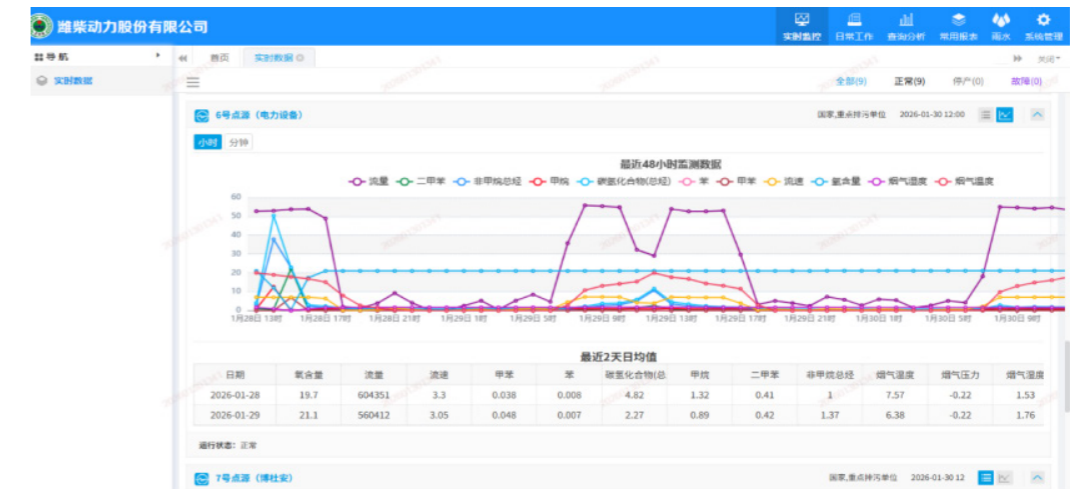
潍柴动力股份有限公司

实时监控 日常工作 查询分析 常用报表 雨水 系统管理

导航
实时数据

首页 实时数据

关闭

全部(9) 正常(9) 停产(0) 故障(0)

6号点源（电力设备）
国家,重点排污单位 2026-01-30 12:00

小时 分钟

最近48小时监测数据

流量 二甲苯 非甲烷总烃 甲烷 碳氢化合物(总烃) 苯 甲苯 流速 氧含量 烟气湿度 烟气温度

60
50
40
30
20
10
0

1月28日 13时 1月28日 17时 1月28日 21时 1月29日 1时 1月29日 5时 1月29日 9时 1月29日 13时 1月29日 17时 1月29日 21时 1月30日 1时 1月30日 5时 1月30日 9时

最近2天日均值

| 日期 | 氧含量 | 流量 | 流速 | 甲苯 | 苯 | 碳氢化合物(总 | 甲烷 | 二甲苯 | 非甲烷总烃 | 烟气湿度 | 烟气压力 | 烟气湿度 |
|---|---|---|---|---|---|---|---|---|---|---|---|---|
| 2026-01-28 | 19.7 | 604351 | 3.3 | 0.038 | 0.008 | 4.82 | 1.32 | 0.41 | 1 | 7.57 | -0.22 | 1.53 |
| 2026-01-29 | 21.1 | 560412 | 3.05 | 0.048 | 0.007 | 2.27 | 0.89 | 0.42 | 1.37 | 6.38 | -0.22 | 1.76 |

运行状态：正常

7号点源（博杜安）
国家,重点排污单位 2026-01-30 12